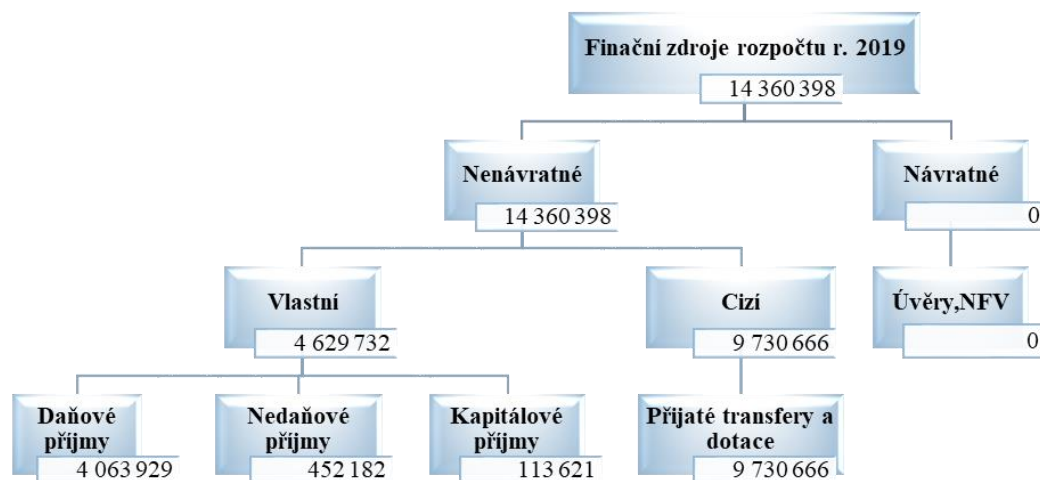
Finační zdroje rozpočtu r. 2019

14 360 398

Nenávratné

14 360 398

Návratné

0

Vlastní

4 629 732

Cizí

9 730 666

Úvěry,NFV

0

Daňové příjmy

4 063 929

Nedaňové příjmy

452 182

Kapitálové příjmy

113 621

Přijaté transfery a dotace

9 730 666